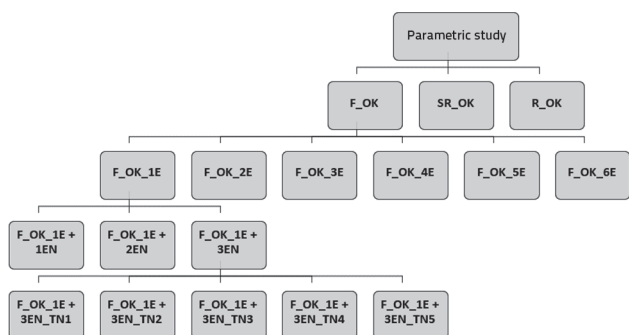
Parametric study

F_OK

SR_OK

R_OK

F_OK_1E

F_OK_2E

F_OK_3E

F_OK_4E

F_OK_5E

F_OK_6E

F_OK_1E + 1EN

F_OK_1E + 2EN

F_OK_1E + 3EN

F_OK_1E + 3EN_TN1

F_OK_1E + 3EN_TN2

F_OK_1E + 3EN_TN3

F_OK_1E + 3EN_TN4

F_OK_1E + 3EN_TN5